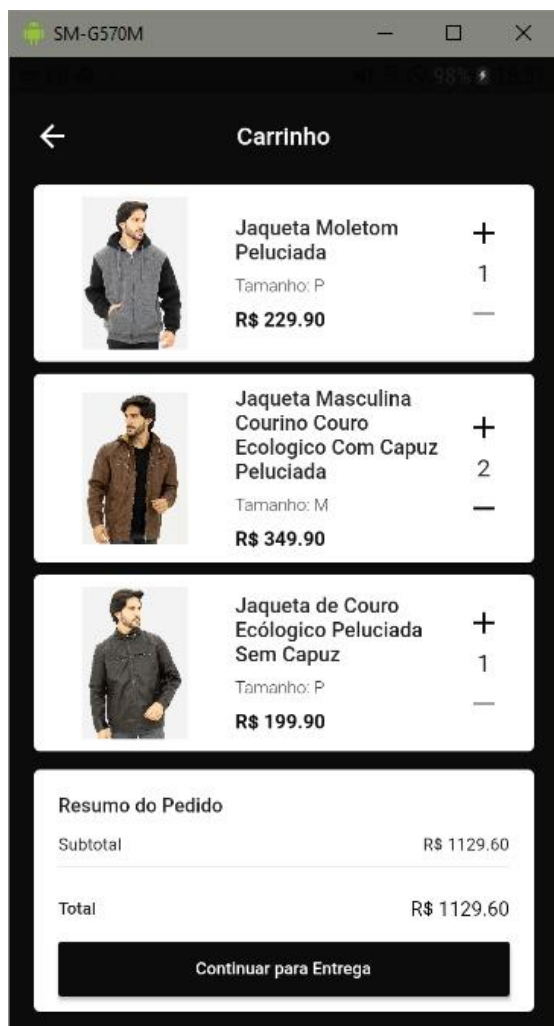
SM-G570M

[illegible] 98% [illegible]

Carrinho

Jaqueta Moletom Peluciada
Tamanho: P
R$ 229.90
+
1
—

Jaqueta Masculina Courino Couro Ecologico Com Capuz Peluciada
Tamanho: M
R$ 349.90
+
2
—

Jaqueta de Couro Ecólogico Peluciada Sem Capuz
Tamanho: P
R$ 199.90
+
1
—

Resumo do Pedido
Subtotal R$ 1129.60
Total R$ 1129.60
Continuar para Entrega